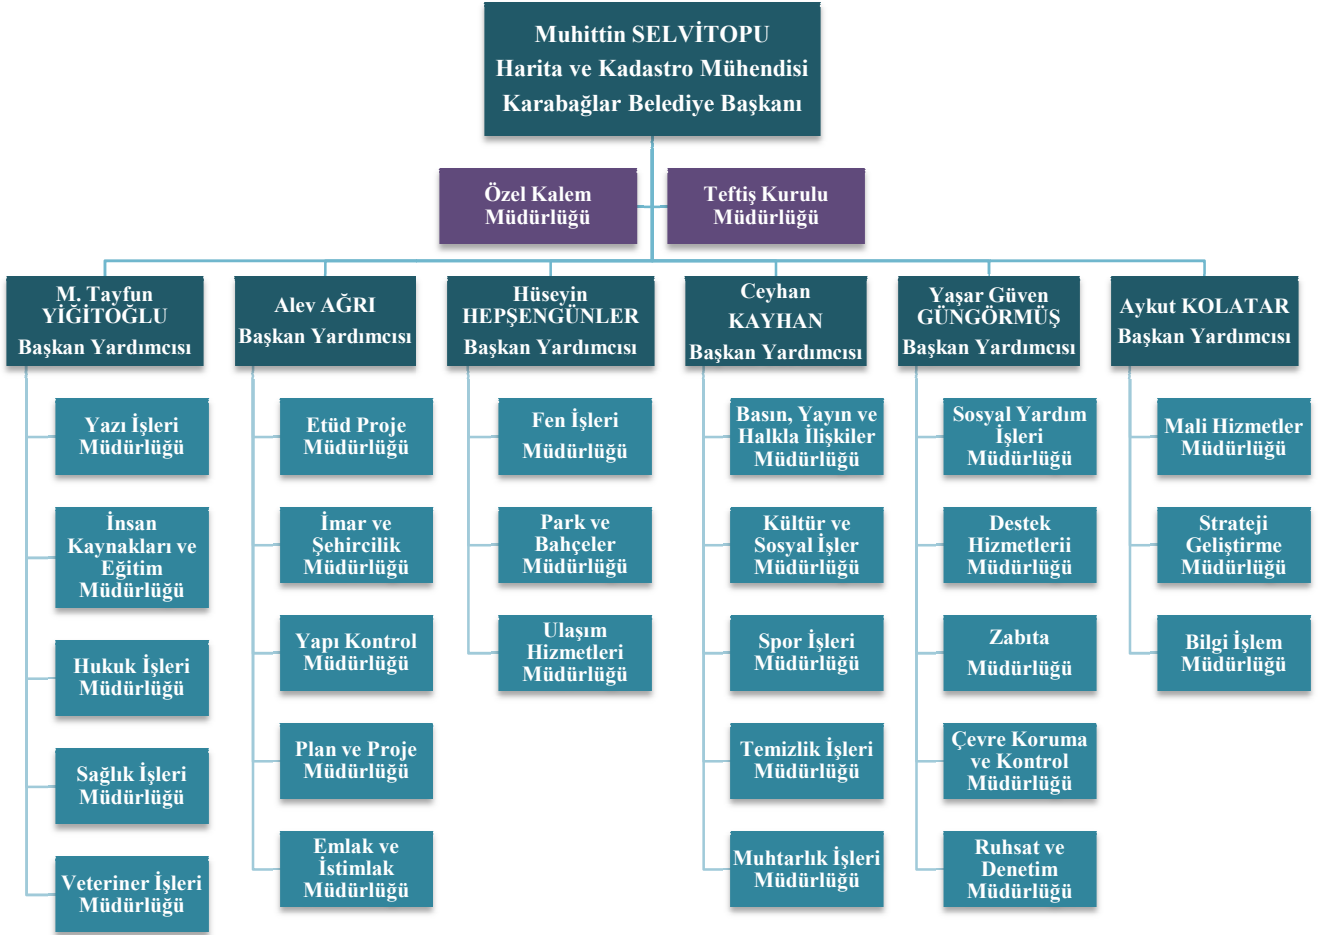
Muhittin SELVİTOPU
Harita ve Kadastro Mühendisi
Karabağlar Belediye Başkanı

Özel Kalem Müdürlüğü

Teftiş Kurulu Müdürlüğü

M. Tayfun YİĞİTOĞLU
Başkan Yardımcısı

Yazı İşleri Müdürlüğü

İnsan Kaynakları ve Eğitim Müdürlüğü

Hukuk İşleri Müdürlüğü

Sağlık İşleri Müdürlüğü

Veteriner İşleri Müdürlüğü

Alev AĞRI
Başkan Yardımcısı

Etüd Proje Müdürlüğü

İmar ve Şehircilik Müdürlüğü

Yapı Kontrol Müdürlüğü

Plan ve Proje Müdürlüğü

Emlak ve İstimlak Müdürlüğü

Hüseyin HEPŞENGÜNLER
Başkan Yardımcısı

Fen İşleri Müdürlüğü

Park ve Bahçeler Müdürlüğü

Ulaşım Hizmetleri Müdürlüğü

Ceyhan KAYHAN
Başkan Yardımcısı

Basın, Yayın ve Halkla İlişkiler Müdürlüğü

Kültür ve Sosyal İşler Müdürlüğü

Spor İşleri Müdürlüğü

Temizlik İşleri Müdürlüğü

Muhtarlık İşleri Müdürlüğü

Yaşar Güven GÜNGÖRMÜŞ
Başkan Yardımcısı

Sosyal Yardım İşleri Müdürlüğü

Destek Hizmetlerii Müdürlüğü

Zabıta Müdürlüğü

Çevre Koruma ve Kontrol Müdürlüğü

Ruhsat ve Denetim Müdürlüğü

Aykut KOLATAR
Başkan Yardımcısı

Mali Hizmetler Müdürlüğü

Strateji Geliştirme Müdürlüğü

Bilgi İşlem Müdürlüğü